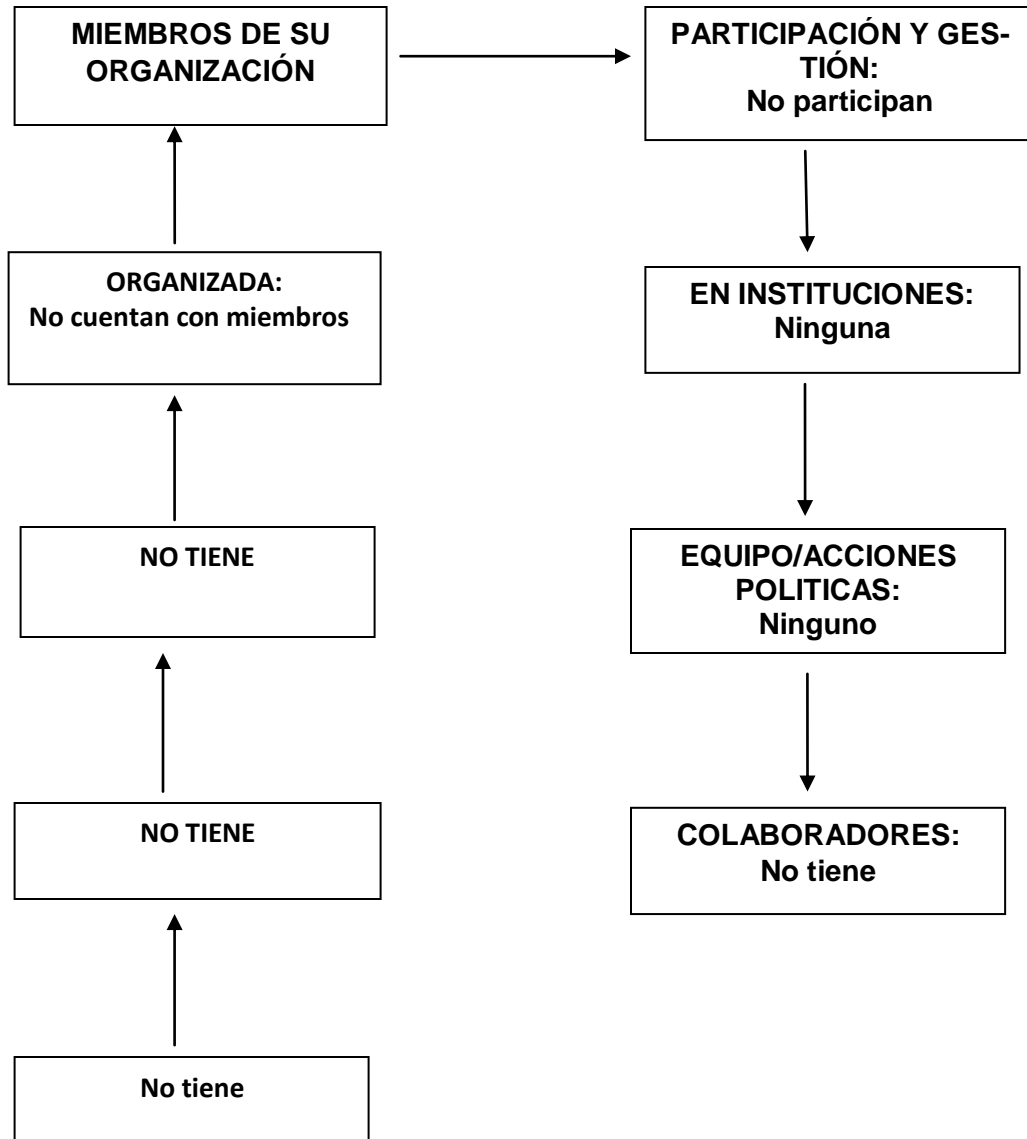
No tiene

NO TIENE

NO TIENE

ORGANIZADA:
No cuentan con miembros

MIEMBROS DE SU ORGANIZACIÓN

PARTICIPACIÓN Y GESTIÓN:
No participan

EN INSTITUCIONES:
Ninguna

EQUIPO/ACCIONES POLITICAS:
Ninguno

COLABORADORES:
No tiene